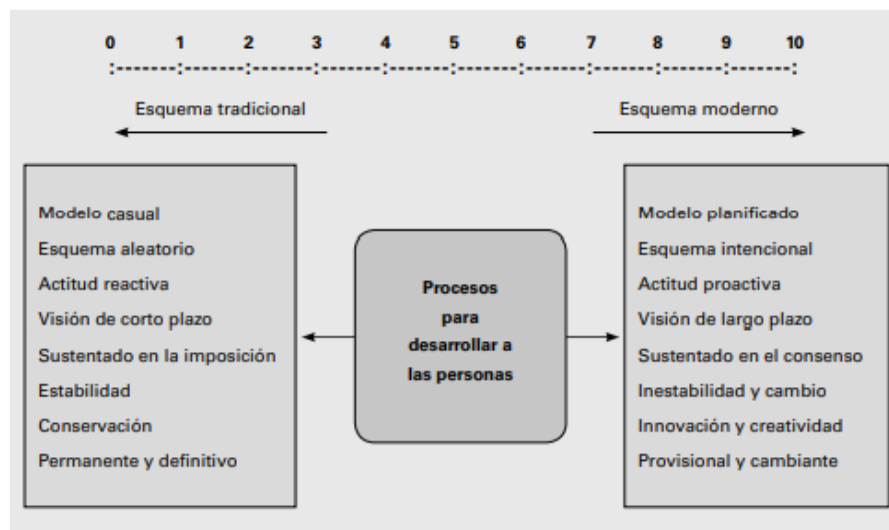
0 1 2 3 4 5 6 7 8 9 10

Esquema tradicional

Esquema moderno

Modelo casual
Esquema aleatorio
Actitud reactiva
Visión de corto plazo
Sustentado en la imposición
Estabilidad
Conservación
Permanente y definitivo

Procesos para desarrollar a las personas

Modelo planificado
Esquema intencional
Actitud proactiva
Visión de largo plazo
Sustentado en el consenso
Inestabilidad y cambio
Innovación y creatividad
Provisional y cambiante